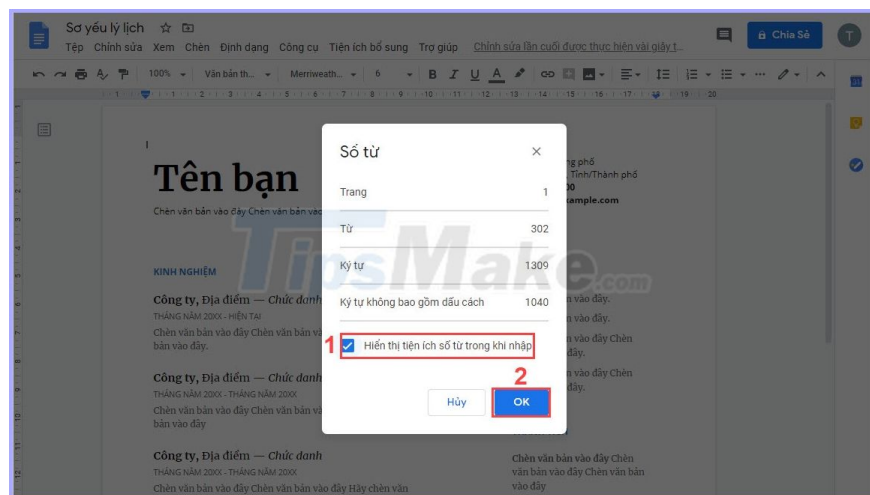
Sơ yếu lý lịch

Tệp Chỉnh sửa Xem Chèn Định dạng Công cụ Tiện ích bổ sung Trợ giúp Chỉnh sửa lần cuối được thực hiện vài giây t...

Chia Sẻ

T

100% Văn bản th... Merriweath... 6

Tên bạn

Chèn văn bản vào đây Chèn văn bản vào

KINH NGHIỆM

Công ty, Địa điểm — Chức danh
THÁNG NĂM 20XX - HIỆN TẠI
Chèn văn bản vào đây Chèn văn bản vào bản vào đây.

Công ty, Địa điểm — Chức danh
THÁNG NĂM 20XX - THÁNG NĂM 20XX
Chèn văn bản vào đây Chèn văn bản vào bản vào đây.

Công ty, Địa điểm — Chức danh
THÁNG NĂM 20XX - THÁNG NĂM 20XX
Chèn văn bản vào đây Chèn văn bản vào đây Hãy chèn văn

...ng phố
..., Tỉnh/Thành phố
...00
...ample.com

...n vào đây.
...n vào đây.
...n vào đây Chèn
...ây.
...n vào đây Chèn
...ây.

Chèn văn bản vào đây Chèn văn bản vào đây Chèn văn bản vào đây

Số từ

| | |
|---|---|
| Trang | 1 |
| Từ | 302 |
| Ký tự | 1309 |
| Ký tự không bao gồm dấu cách | 1040 |

1 Hiển thị tiện ích số từ trong khi nhập

2

Hủy OK

TipsMake.com